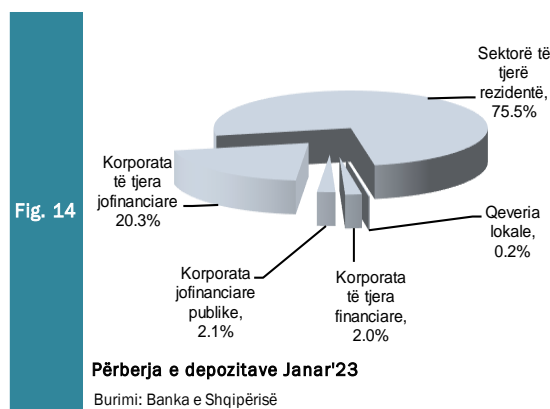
Fig. 14

Sektorë të tjerë rezidentë, 75.5%

Korporata të tjera jofinanciare 20.3%

Qeveria lokale, 0.2%

Korporata jofinanciare publike, 2.1%

Korporata të tjera financiare, 2.0%

Përberja e depozitave Janar'23

Burimi: Banka e Shqipërisë